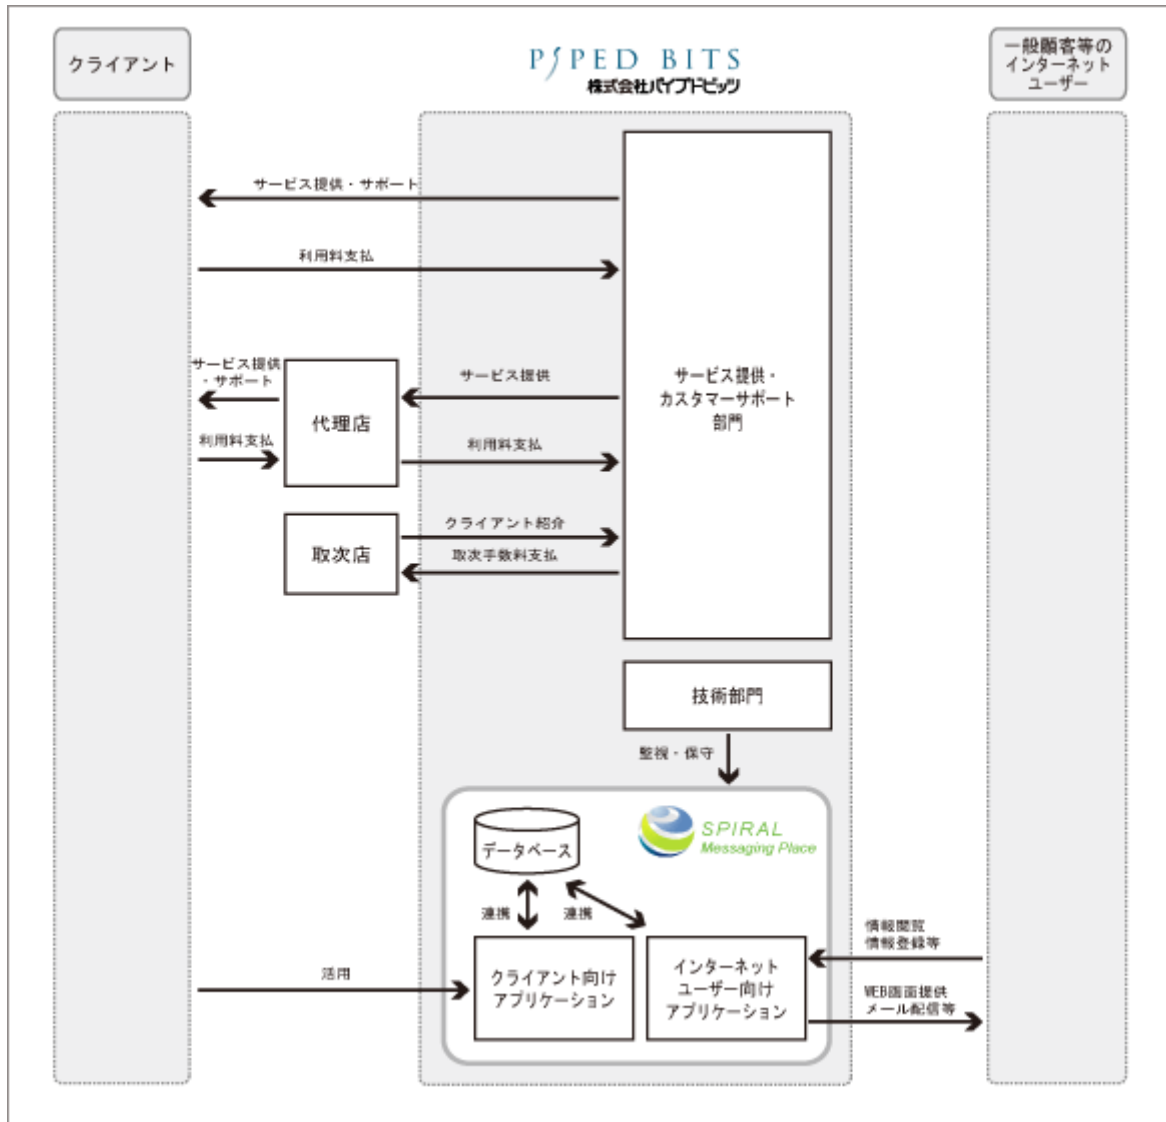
クライアント

PIPED BITS
株式会社パイプドビッツ

一般顧客等のインターネットユーザー

サービス提供・サポート

利用料支払

サービス提供・サポート

利用料支払

代理店

サービス提供

利用料支払

サービス提供・カスタマーサポート部門

取次店

クライアント紹介

取次手数料支払

技術部門

監視・保守

データベース

SPIRAL
Messaging Place

連携

連携

活用

クライアント向けアプリケーション

インターネットユーザー向けアプリケーション

情報閲覧
情報登録等

WEB画面提供
メール配信等